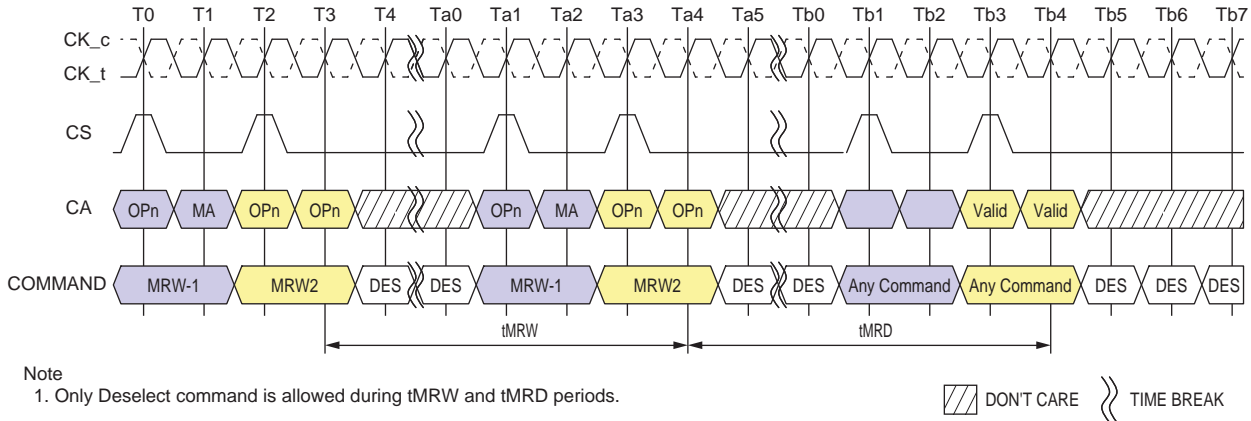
T0 T1 T2 T3 T4 Ta0 Ta1 Ta2 Ta3 Ta4 Ta5 Tb0 Tb1 Tb2 Tb3 Tb4 Tb5 Tb6 Tb7

CK_c
CK_t

CS

CA OPn MA OPn OPn OPn MA OPn OPn Valid Valid

COMMAND MRW-1 MRW2 DES DES MRW-1 MRW2 DES DES Any Command Any Command DES DES DES

tMRW tMRD

Note
1. Only Deselect command is allowed during tMRW and tMRD periods.

DON'T CARE TIME BREAK